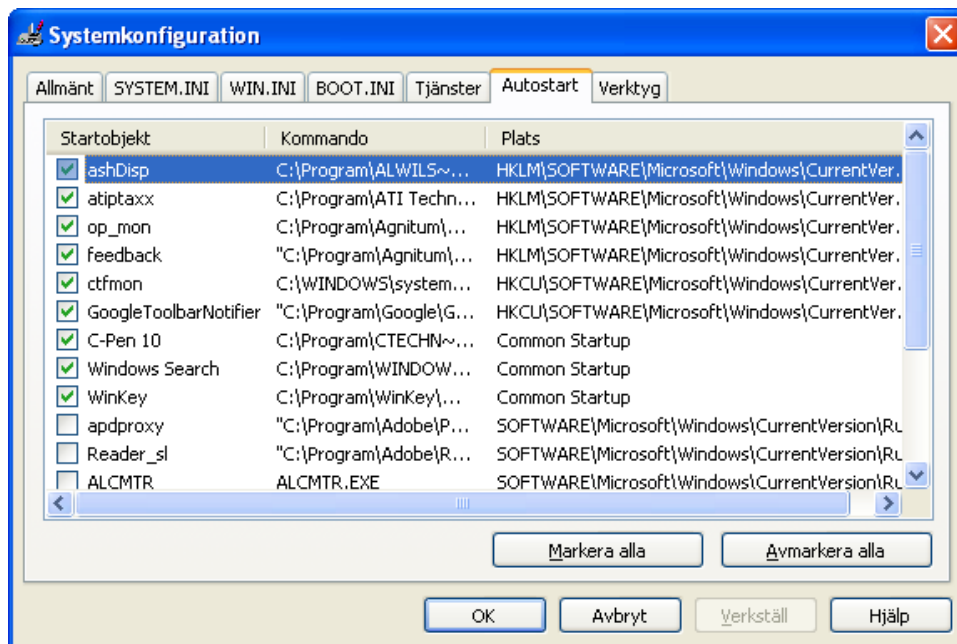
Systemkonfiguration

Allmänt | SYSTEM.INI | WIN.INI | BOOT.INI | Tjänster | Autostart | Verktyg

| Startobjekt | Kommando | Plats |
|---|---|---|
| ashDisp | C:\Program\ALWILS~... | HKLM\SOFTWARE\Microsoft\Windows\CurrentVer... |
| atiptaxx | C:\Program\ATI Techn... | HKLM\SOFTWARE\Microsoft\Windows\CurrentVer... |
| op_mon | C:\Program\Agnitum\... | HKLM\SOFTWARE\Microsoft\Windows\CurrentVer... |
| feedback | "C:\Program\Agnitum\... | HKLM\SOFTWARE\Microsoft\Windows\CurrentVer... |
| ctfmon | C:\WINDOWS\system... | HKCU\SOFTWARE\Microsoft\Windows\CurrentVer... |
| GoogleToolbarNotifier | "C:\Program\Google\G... | HKCU\SOFTWARE\Microsoft\Windows\CurrentVer... |
| C-Pen 10 | C:\Program\CTECHN~... | Common Startup |
| Windows Search | C:\Program\WINDOW... | Common Startup |
| WinKey | C:\Program\WinKey\... | Common Startup |
| apdproxy | "C:\Program\Adobe\P... | SOFTWARE\Microsoft\Windows\CurrentVersion\Ru |
| Reader_sl | "C:\Program\Adobe\R... | SOFTWARE\Microsoft\Windows\CurrentVersion\Ru |
| ALCMTR | ALCMTR.EXE | SOFTWARE\Microsoft\Windows\CurrentVersion\Ru |

Markera alla | Avmarkera alla

OK | Avbryt | Verkställ | Hjälp